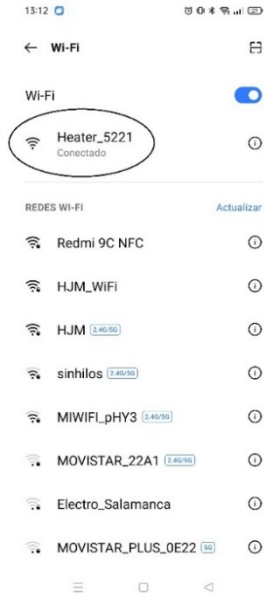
13:12

← Wi-Fi

Wi-Fi

Heater_5221
Conectado

REDES WI-FI Actualizar

Redmi 9C NFC

HJM_WiFi

HJM 2.4G/5G

sinhilos 2.4G/5G

MIWIFI_pHY3 2.4G/5G

MOVISTAR_22A1 2.4G/5G

Electro_Salamanca

MOVISTAR_PLUS_0E22 5G